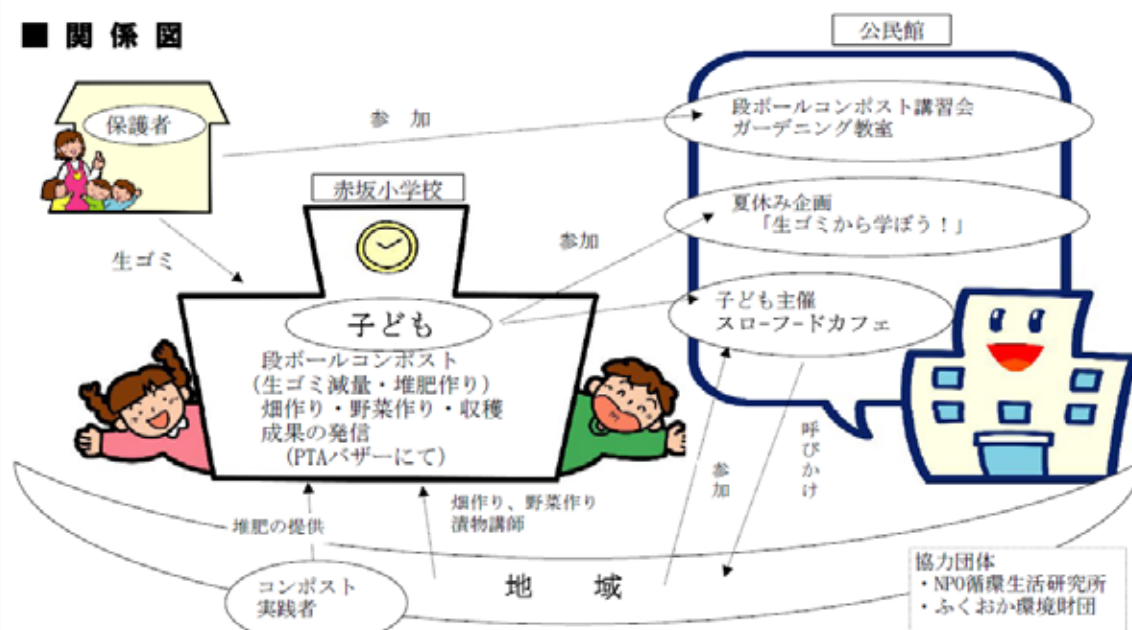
■ 関係図

公民館

保護者

参　加

段ボールコンポスト講習会
ガーデニング教室

赤坂小学校

夏休み企画
「生ゴミから学ぼう！」

参加

生ゴミ

子ども主催
スローフードカフェ

子ども

段ボールコンポスト
（生ゴミ減量・堆肥作り）
畑作り・野菜作り・収穫
成果の発信
（PTAバザーにて）

呼びかけ

参加

畑作り、野菜作り
漬物講師

堆肥の提供

協力団体
・NPO循環生活研究所
・ふくおか環境財団

コンポスト
実践者

地　域